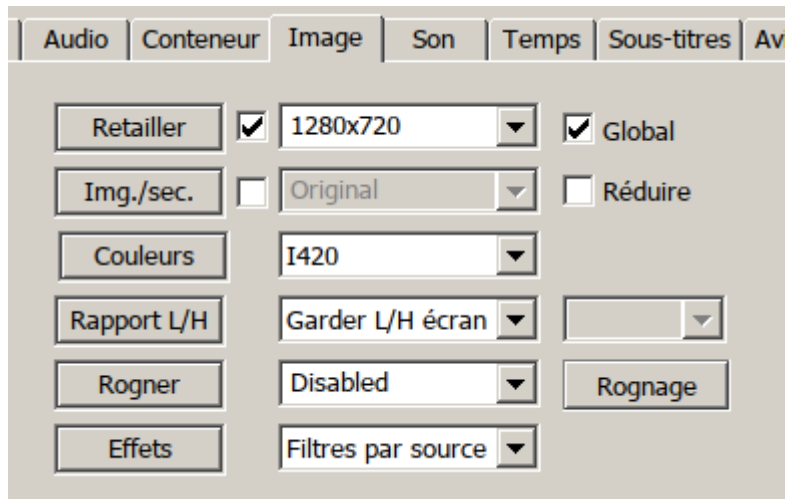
Audio | Conteneur | Image | Son | Temps | Sous-titres | Av

Retailler
1280x720
Global

Img./sec.
Original
Réduire

Couleurs
I420

Rapport L/H
Garder L/H écran

Rogner
Disabled
Rognage

Effets
Filtres par source